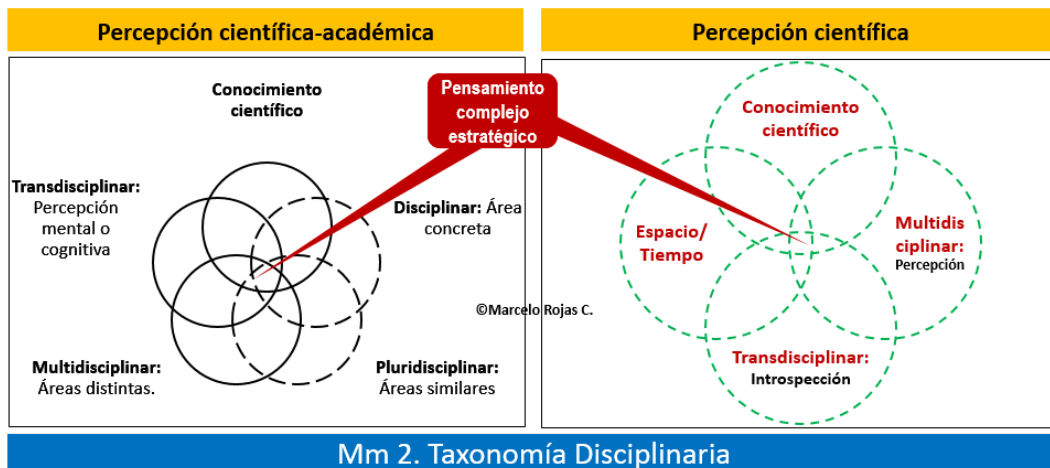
Percepción científica-académica

Percepción científica

Pensamiento complejo estratégico

Conocimiento científico

Transdisciplinar: Percepción mental o cognitiva

Disciplinar: Área concreta

©Marcelo Rojas C.

Multidisciplinar: Áreas distintas.

Pluridisciplinar: Áreas similares

Conocimiento científico

Espacio/ Tiempo

Multidis ciplinar: Percepción

Transdisciplinar: Introspección

Mm 2. Taxonomía Disciplinaria